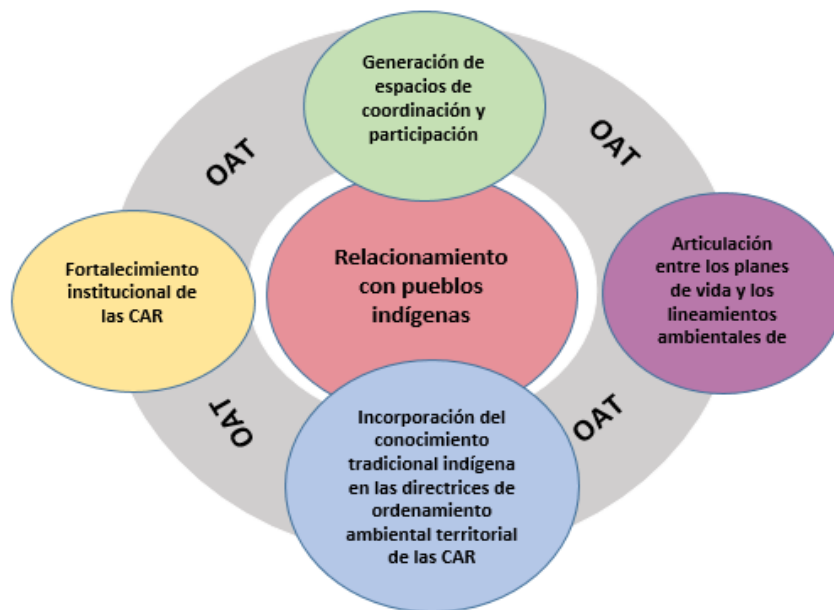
Generación de espacios de coordinación y participación

OAT

OAT

Fortalecimiento institucional de las CAR

Relacionamiento con pueblos indígenas

Articulación entre los planes de vida y los lineamientos ambientales de

OAT

OAT

Incorporación del conocimiento tradicional indígena en las directrices de ordenamiento ambiental territorial de las CAR